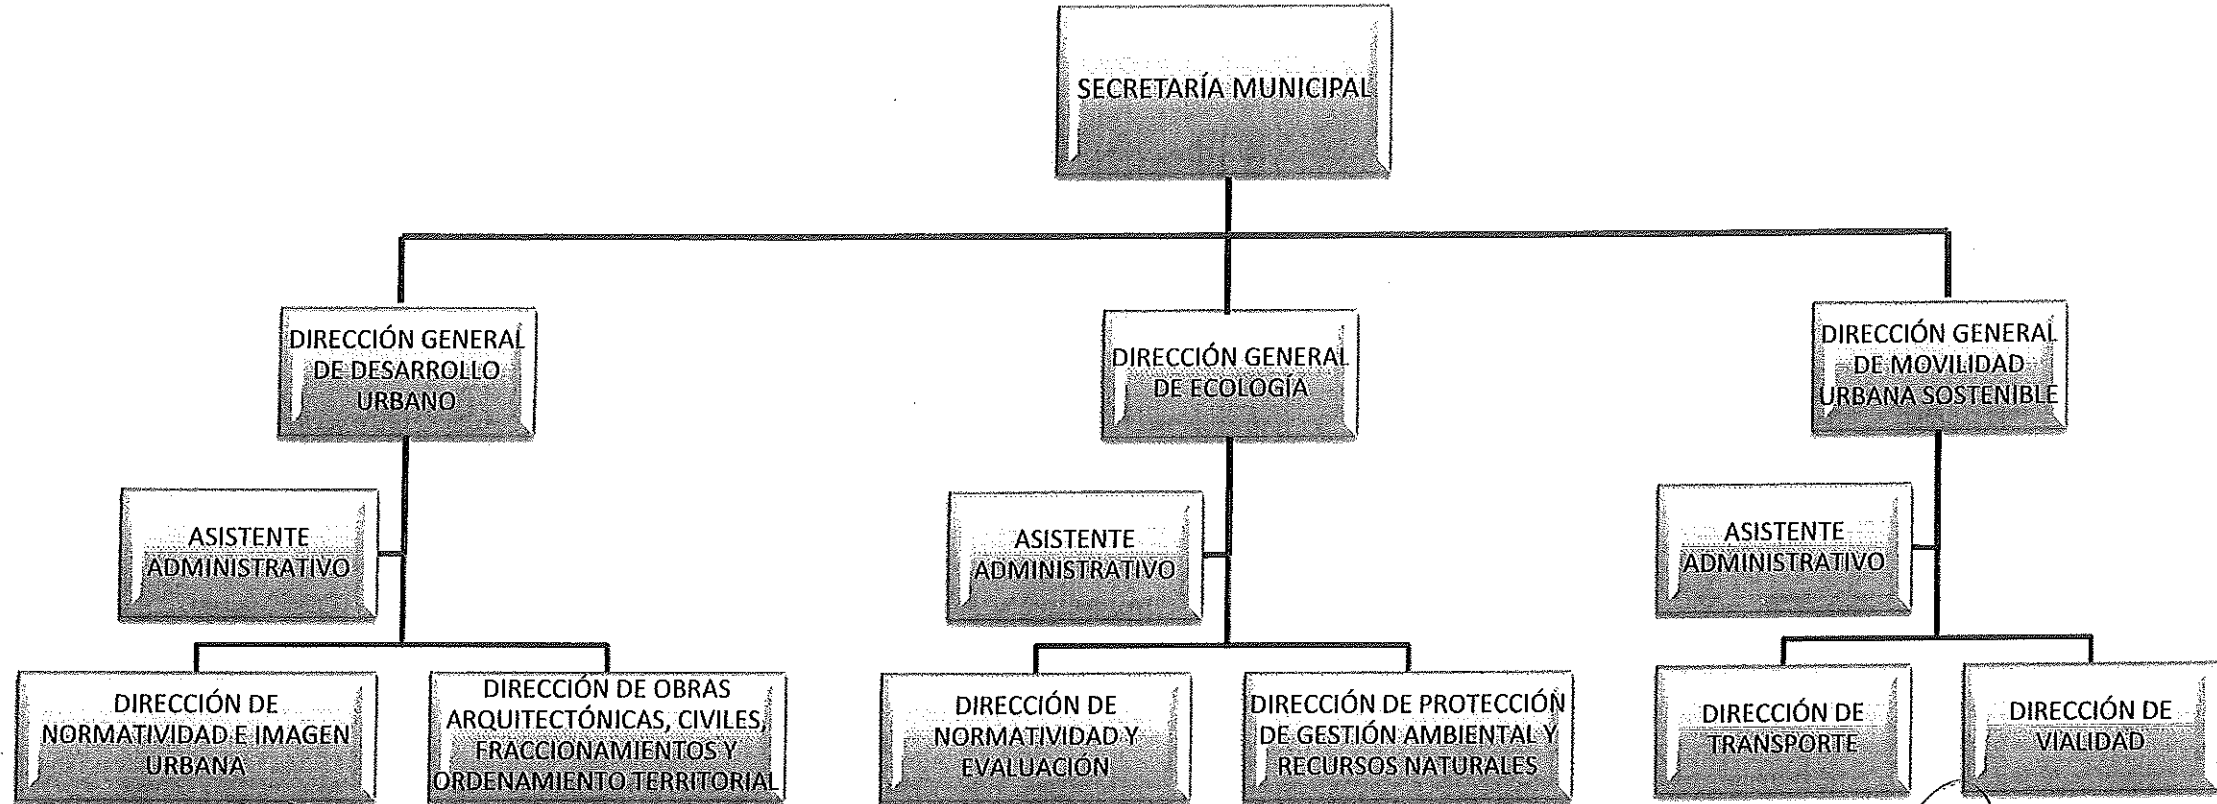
SECRETARÍA MUNICIPAL

DIRECCIÓN GENERAL DE DESARROLLO URBANO

ASISTENTE ADMINISTRATIVO

DIRECCIÓN DE NORMATIVIDAD E IMAGEN URBANA

DIRECCIÓN DE OBRAS ARQUITECTÓNICAS, CIVILES, FRACCIONAMIENTOS Y ORDENAMIENTO TERRITORIAL

DIRECCIÓN GENERAL DE ECOLOGÍA

ASISTENTE ADMINISTRATIVO

DIRECCIÓN DE NORMATIVIDAD Y EVALUACIÓN

DIRECCIÓN DE PROTECCIÓN DE GESTIÓN AMBIENTAL Y RECURSOS NATURALES

DIRECCIÓN GENERAL DE MOVILIDAD URBANA SOSTENIBLE

ASISTENTE ADMINISTRATIVO

DIRECCIÓN DE TRANSPORTE

DIRECCIÓN DE VIALIDAD